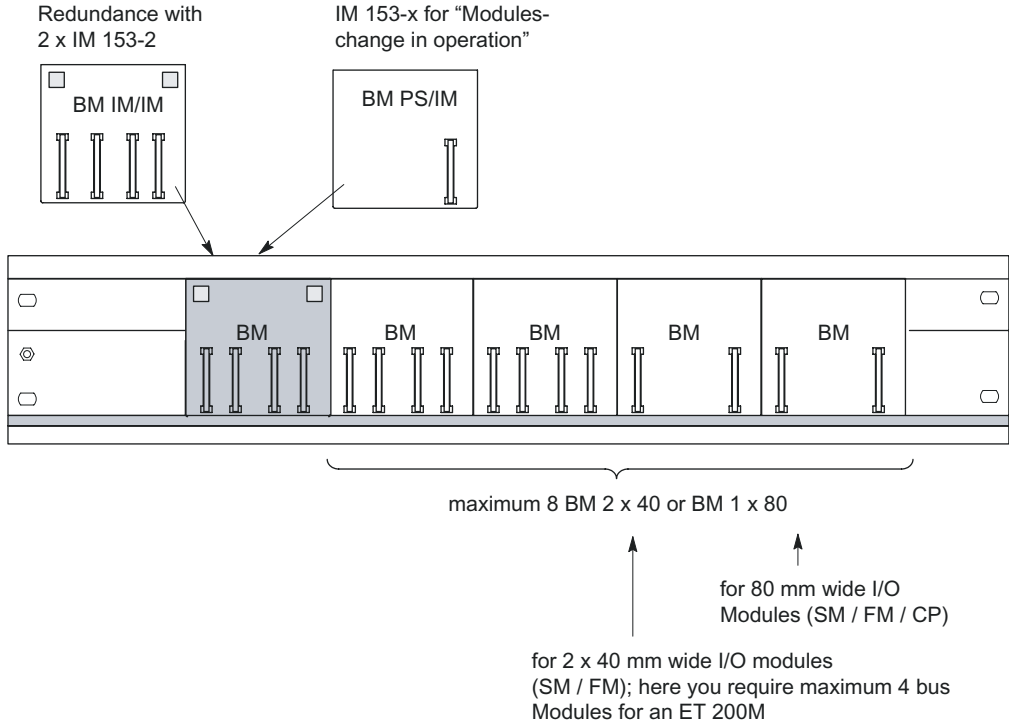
Redundance with 2 x IM 153-2

IM 153-x for “Modules-change in operation”

BM IM/IM

BM PS/IM

BM

BM

BM

BM

BM

maximum 8 BM 2 x 40 or BM 1 x 80

for 80 mm wide I/O Modules (SM / FM / CP)

for 2 x 40 mm wide I/O modules (SM / FM); here you require maximum 4 bus Modules for an ET 200M